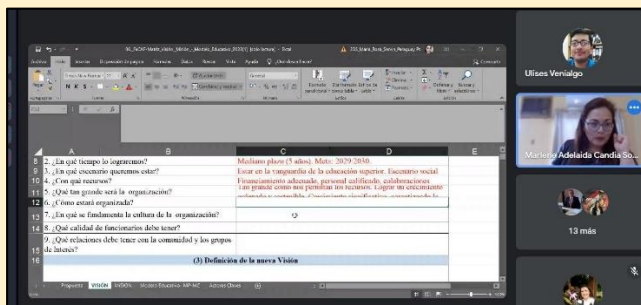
8. ¿En qué tiempo lo lograremos?
Mediano plazo (5 años). Meta: 2029-2030.
9. ¿En qué escenario queremos estar?
Estar en la vanguardia de la educación superior. Escenario social
10. ¿Con qué recursos?
Financiamiento adecuado, personal calificado, colaboraciones
11. ¿Qué tan grande será la organización?
Tan grande como nos permitan los recursos. Lograr un crecimiento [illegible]
12. ¿Cómo estará organizada?
13. ¿En qué se fundamenta la cultura de la organización?
14. ¿Qué calidad de funcionarios debe tener?
15. ¿Qué relaciones debe tener con la comunidad y los grupos de interés?
16
(3) Definición de la nueva Visión

Propuesto VISIÓN MISIÓN Modelo Educativo - MP-MC Acciones Claves

Ulises Venialgo
Marlene Adelaida Candia So...
13 más